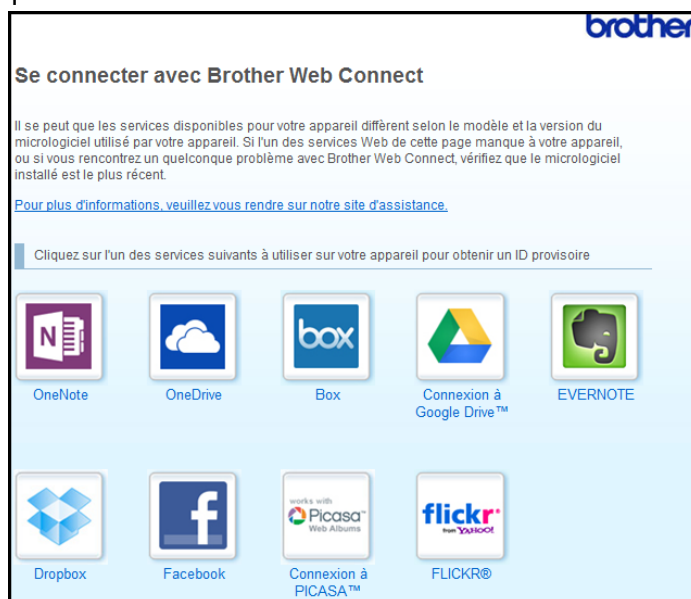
brother

Se connecter avec Brother Web Connect

Il se peut que les services disponibles pour votre appareil diffèrent selon le modèle et la version du micrologiciel utilisé par votre appareil. Si l'un des services Web de cette page manque à votre appareil, ou si vous rencontrez un quelconque problème avec Brother Web Connect, vérifiez que le micrologiciel installé est le plus récent.

Pour plus d'informations, veuillez vous rendre sur notre site d'assistance.

Cliquez sur l'un des services suivants à utiliser sur votre appareil pour obtenir un ID provisoire

N
OneNote

OneDrive

box
Box

Connexion à Google Drive™

EVERNOTE

Dropbox

f
Facebook

works with
Picasa
Web Albums
Connexion à PICASA™

flickr
from YAHOO!
FLICKR®